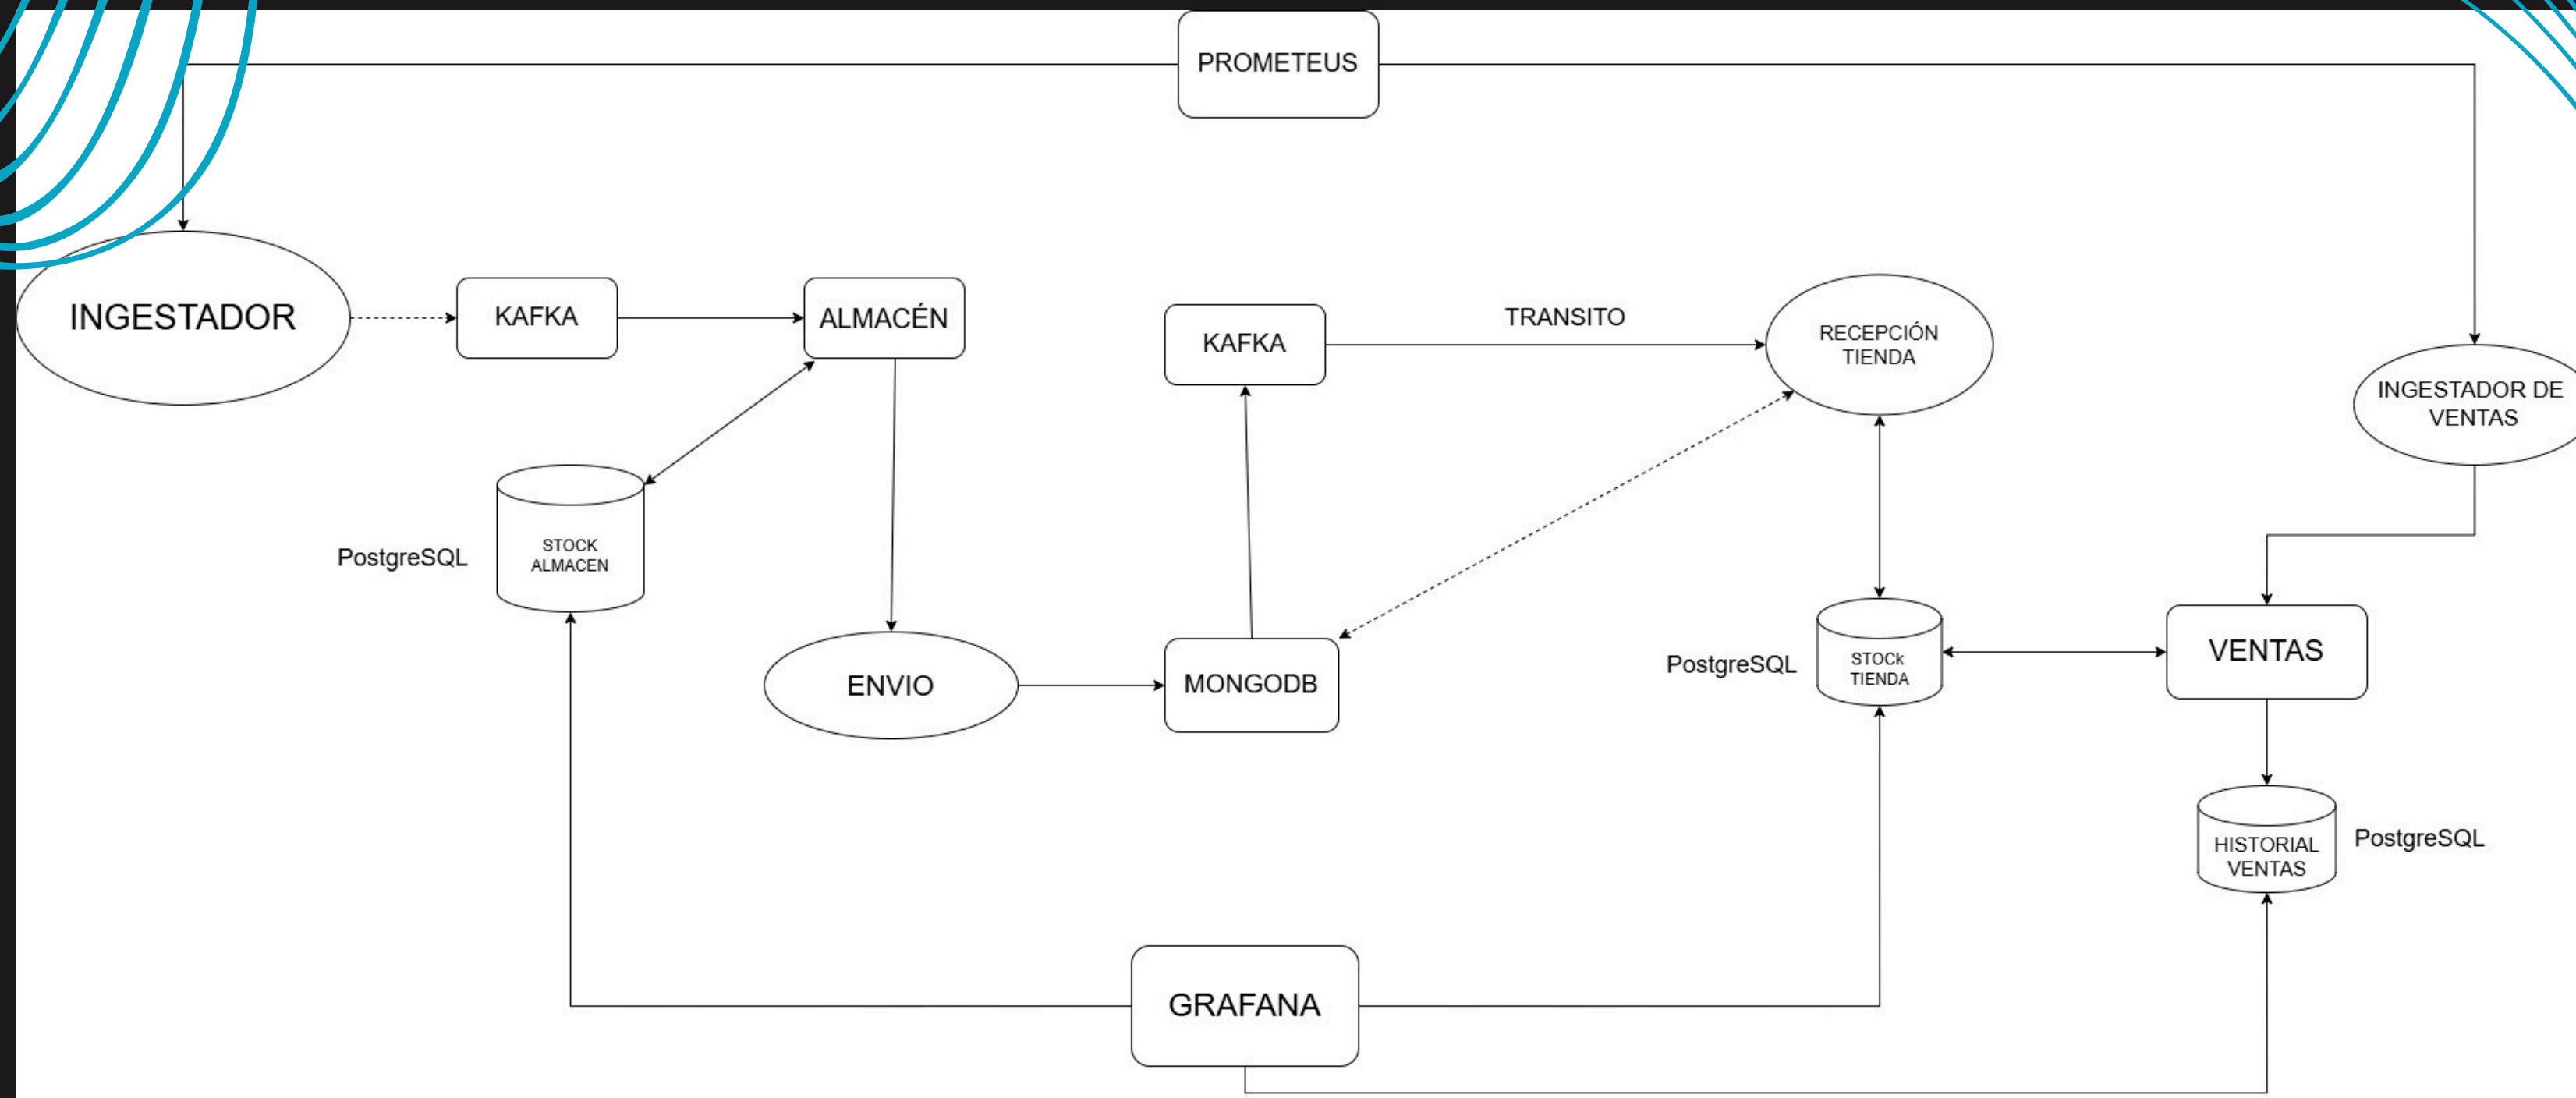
PROMETEUS

INGESTADOR

KAFKA

ALMACÉN

KAFKA

TRANSITO

RECEPCIÓN TIENDA

INGESTADOR DE VENTAS

PostgreSQL

STOCK ALMACEN

ENVIO

MONGODB

PostgreSQL

STOCk TIENDA

VENTAS

HISTORIAL VENTAS

PostgreSQL

GRAFANA